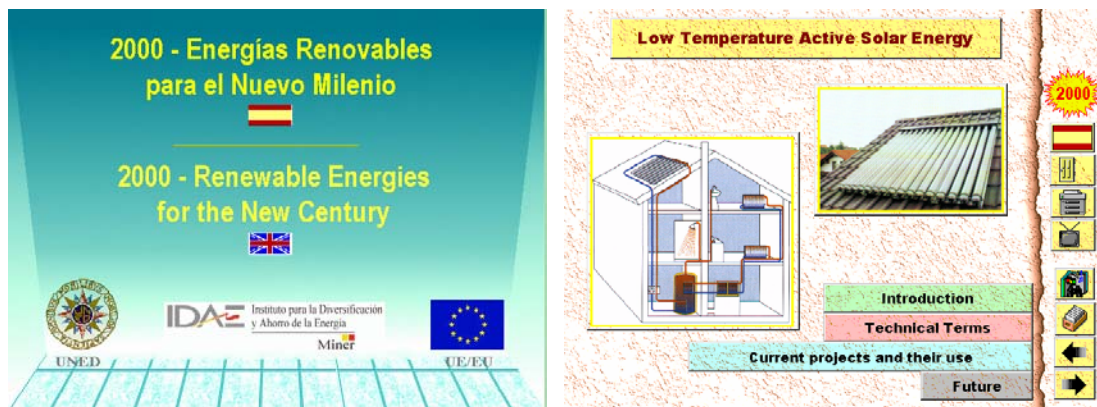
2000 - Energías Renovables para el Nuevo Milenio

2000 - Renewable Energies for the New Century

UNED

IDAE Instituto para la Diversificación y Ahorro de la Energía

Miner

UE/EU

Low Temperature Active Solar Energy

2000

Introduction

Technical Terms

Current projects and their use

Future